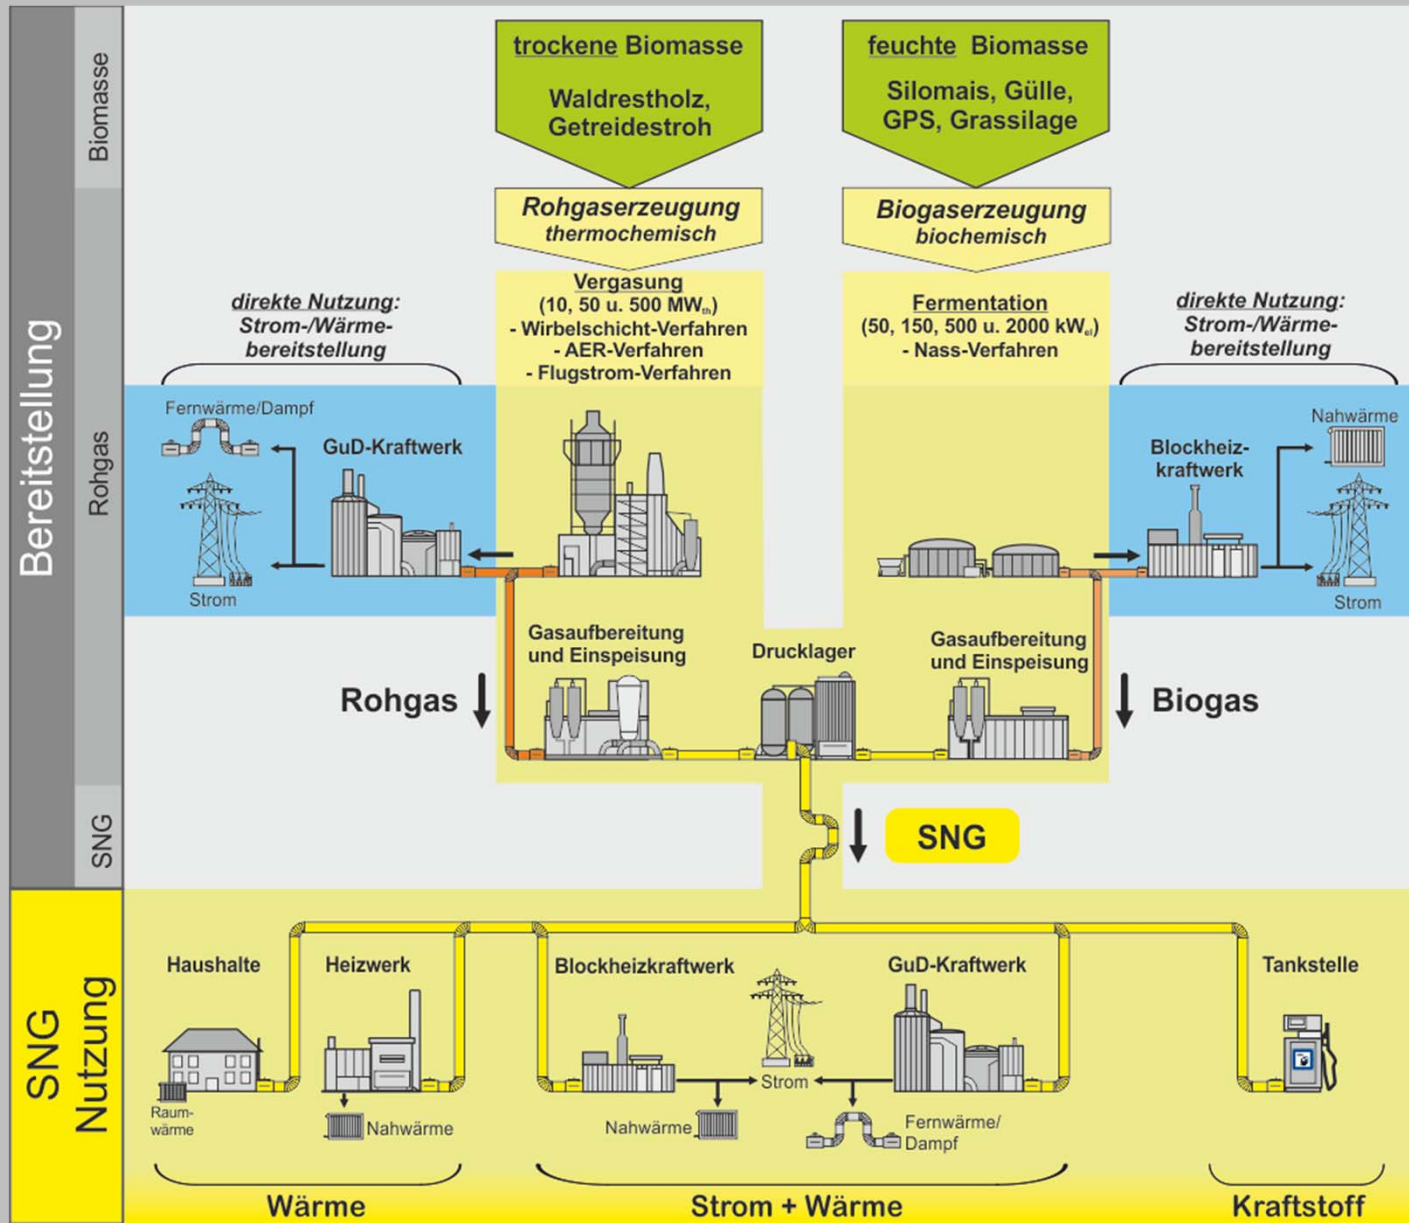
Bereitstellung

Biomasse

Rohgas

SNG

trockene Biomasse

Waldrestholz, Getreidestroh

feuchte Biomasse

Silomais, Gülle, GPS, Grassilage

Rohgaserzeugung thermochemisch

Biogaserzeugung biochemisch

Vergasung (10, 50 u. 500 MW$_{th}$)
- Wirbelschicht-Verfahren
- AER-Verfahren
- Flugstrom-Verfahren

Fermentation (50, 150, 500 u. 2000 kW$_{el}$)
- Nass-Verfahren

direkte Nutzung: Strom-/Wärmebereitstellung

direkte Nutzung: Strom-/Wärmebereitstellung

Fernwärme/Dampf

GuD-Kraftwerk

Strom

Blockheizkraftwerk

Nahwärme

Strom

Gasaufbereitung und Einspeisung

Drucklager

Gasaufbereitung und Einspeisung

Rohgas

Biogas

SNG

SNG Nutzung

Haushalte

Heizwerk

Blockheizkraftwerk

GuD-Kraftwerk

Tankstelle

Raumwärme

Nahwärme

Nahwärme

Strom

Fernwärme/Dampf

Wärme

Strom + Wärme

Kraftstoff